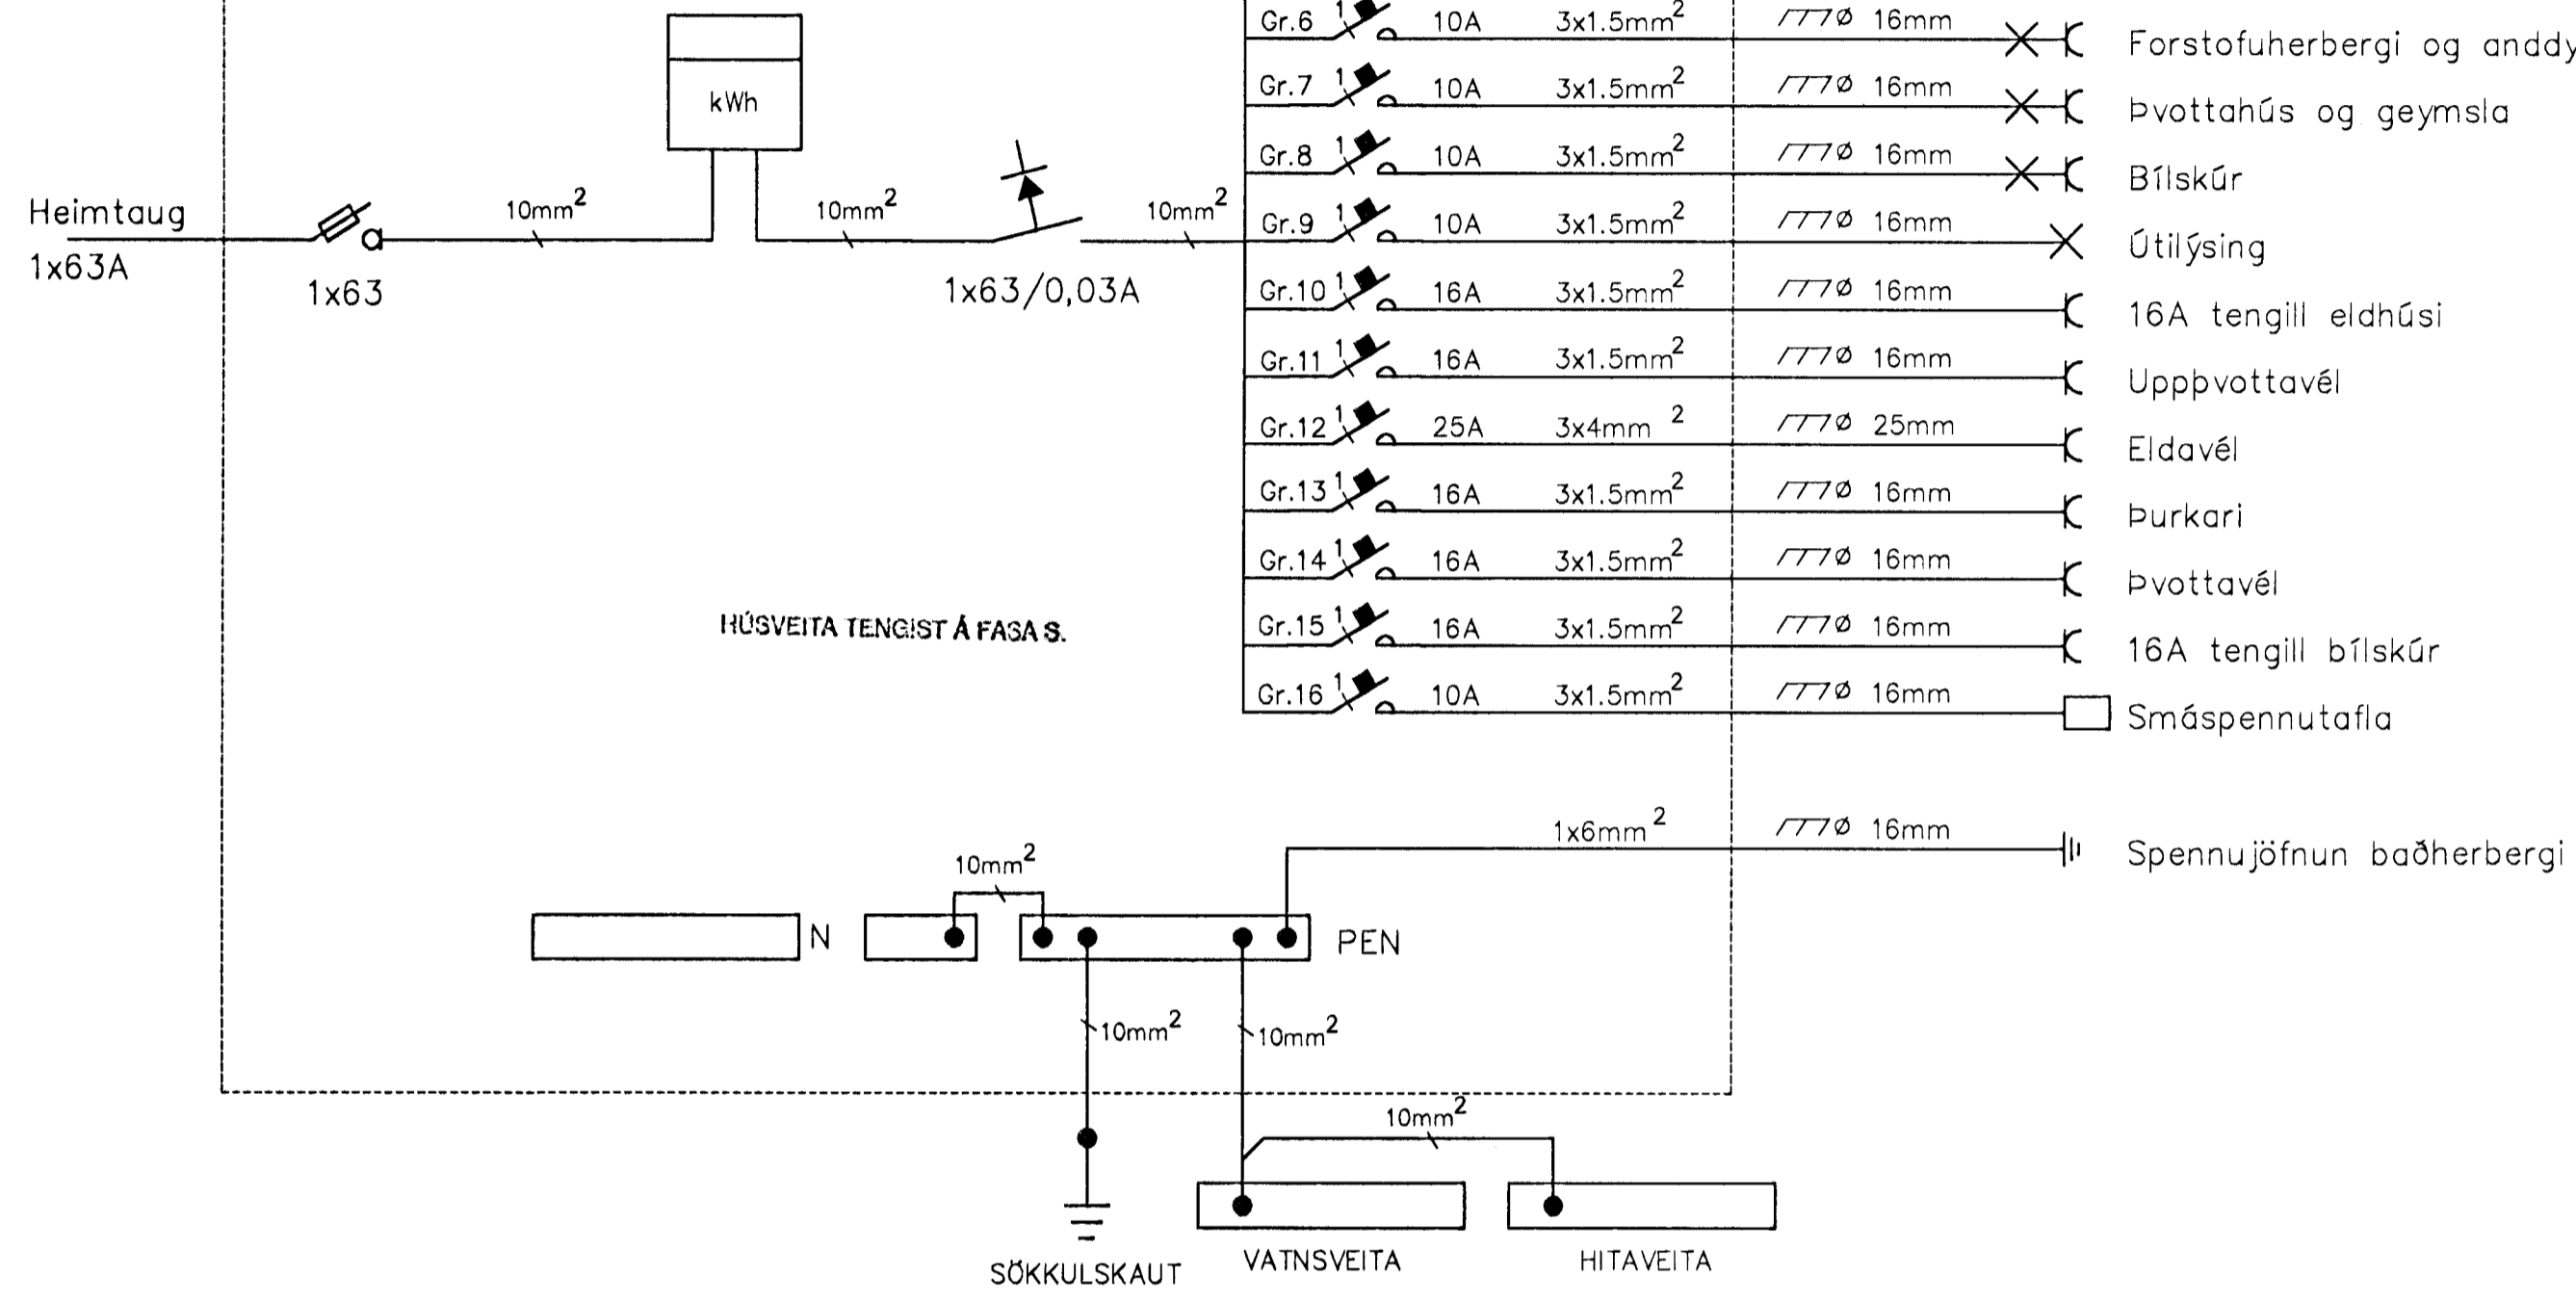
kWh

Heimtaug
1x63A

1x63

$10mm^2$

$10mm^2$

$10mm^2$

1x63/0,03A

| | | | | | |
|---|---|---|---|---|---|
| Gr.6 | 1 | 10A | $3x1.5mm^2$ | ⁄77Ø 16mm | Forstofuherbergi og anddy |
| Gr.7 | 1 | 10A | $3x1.5mm^2$ | ⁄77Ø 16mm | Þvottahús og geymsla |
| Gr.8 | 1 | 10A | $3x1.5mm^2$ | ⁄77Ø 16mm | Bílskúr |
| Gr.9 | 1 | 10A | $3x1.5mm^2$ | ⁄77Ø 16mm | Útilýsing |
| Gr.10 | 1 | 16A | $3x1.5mm^2$ | ⁄77Ø 16mm | 16A tengill eldhúsi |
| Gr.11 | 1 | 16A | $3x1.5mm^2$ | ⁄77Ø 16mm | Uppþvottavél |
| Gr.12 | 1 | 25A | $3x4mm^2$ | ⁄77Ø 25mm | Eldavél |
| Gr.13 | 1 | 16A | $3x1.5mm^2$ | ⁄77Ø 16mm | Þurkari |
| Gr.14 | 1 | 16A | $3x1.5mm^2$ | ⁄77Ø 16mm | Þvottavél |
| Gr.15 | 1 | 16A | $3x1.5mm^2$ | ⁄77Ø 16mm | 16A tengill bílskúr |
| Gr.16 | 1 | 10A | $3x1.5mm^2$ | ⁄77Ø 16mm | Smáspennutafla |

HÚSVEITA TENGIST Á FASA S.

$1x6mm^2$ ⁄77Ø 16mm Spennujöfnun baðherbergi

$10mm^2$

N

PEN

$10mm^2$

$10mm^2$

$10mm^2$

SÖKKULSKAUT

VATNSVEITA

HITAVEITA